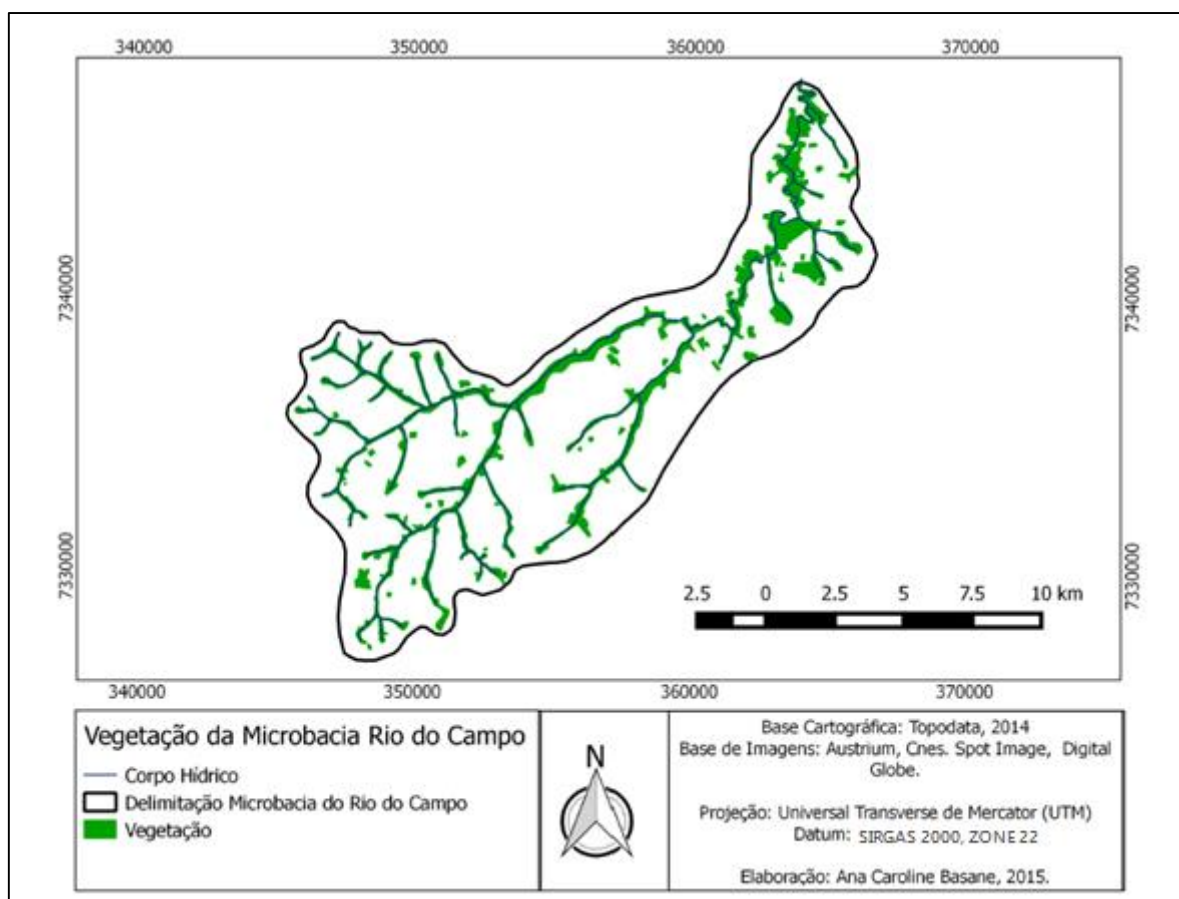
340000 350000 360000 370000

7340000

7330000

7340000

7330000

2.5 0 2.5 5 7.5 10 km

340000 350000 360000 370000

Vegetação da Microbacia Rio do Campo
Corpo Hídrico
Delimitação Microbacia do Rio do Campo
Vegetação

N

Base Cartográfica: Topodata, 2014
Base de Imagens: Austrium, Cnes. Spot Image, Digital Globe.

Projeção: Universal Transverse de Mercator (UTM)
Datum: SIRGAS 2000, ZONE 22

Elaboração: Ana Caroline Basane, 2015.